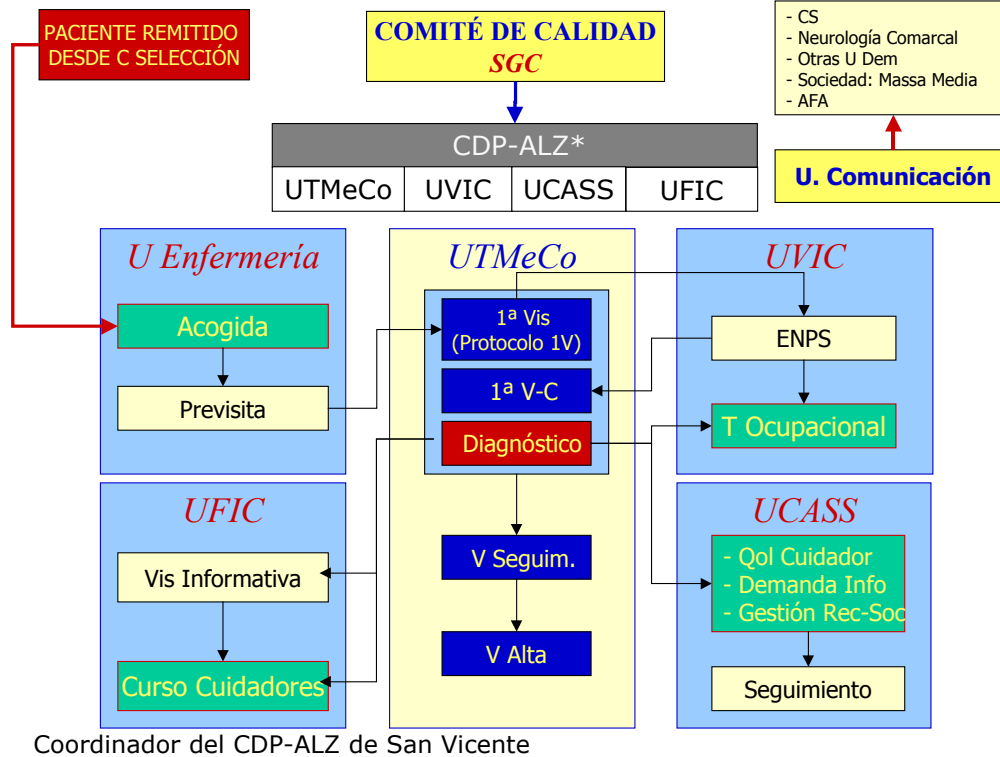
PACIENTE REMITIDO DESDE C SELECCIÓN

COMITÉ DE CALIDAD
SGC

- CS
- Neurología Comarcal
- Otras U Dem
- Sociedad: Massa Media
- AFA

U. Comunicación

CDP-ALZ*

| UTMeCo | UVIC | UCASS | UFIC |
|---|---|---|---|

U Enfermería

Acogida

Previsita

UTMeCo

1ª Vis (Protocolo 1V)

1ª V-C

Diagnóstico

V Seguim.

V Alta

UVIC

ENPS

T Ocupacional

UFIC

Vis Informativa

Curso Cuidadores

UCASS

- Qol Cuidador
- Demanda Info
- Gestión Rec-Soc

Seguimiento

Coordinador del CDP-ALZ de San Vicente